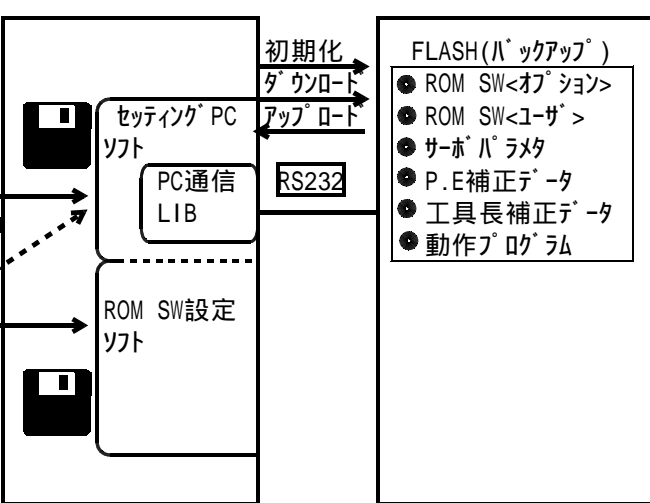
初期化
ダウンロード
アップロード

セッティングPC
ソフト

PC通信
LIB

RS232

ROM SW設定
ソフト

FLASH(バックアップ)
ROM SW<オプション>
ROM SW<ユーザ>
サーボパラメタ
P.E補正データ
工具長補正データ
動作プログラム